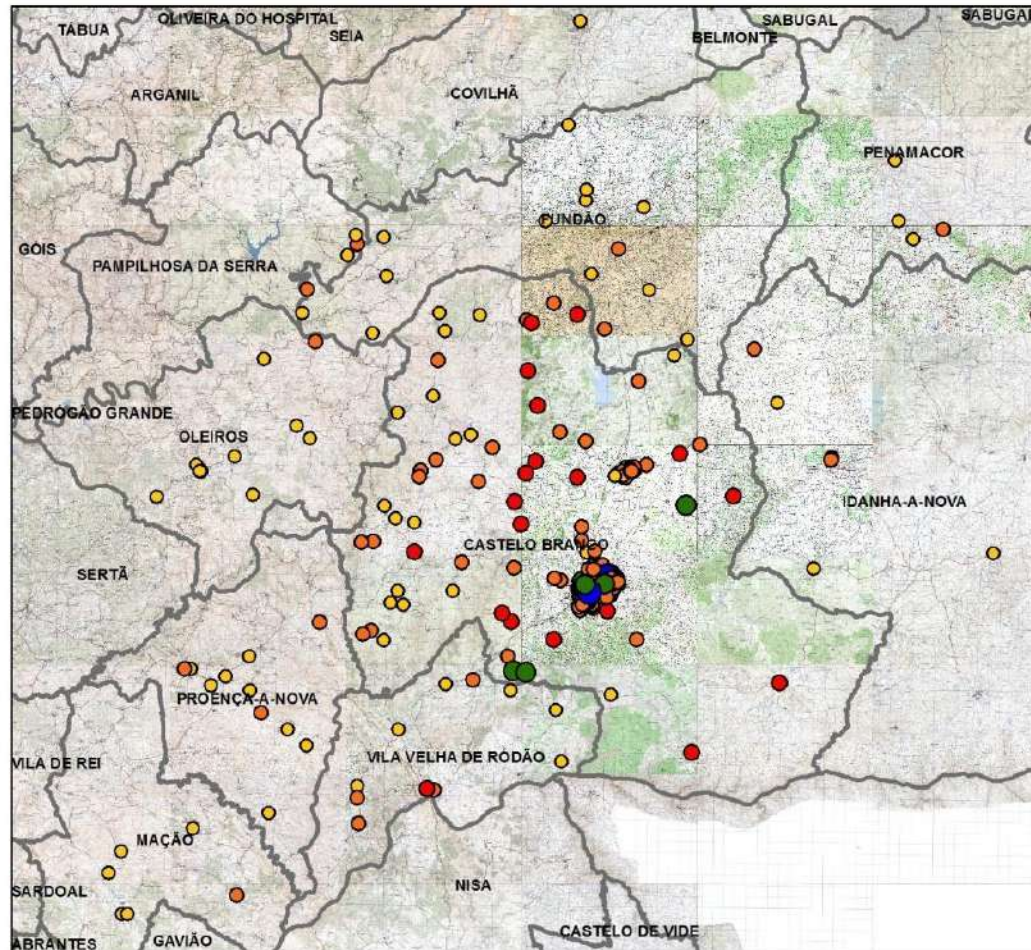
TABUA
OLIVEIRA DO HOSPITAL
SEIA
SABUGAL
SABUGAL
BELMONTE
ARGANIL
COVILHÃ
PENAMACOR
FUNDÃO
GOIS
PAMPILHOSA DA SERRA
PEDROGÃO GRANDE
OLEIROS
IDANHA-A-NOVA
CASTELO BRANCO
SERTÃ
PROENÇA-A-NOVA
VILA DE REI
VILA VELHA DE RODÃO
MAÇÃO
SARDOAL
NISA
ABRANTES
GAVIÃO
CASTELO DE VIDE